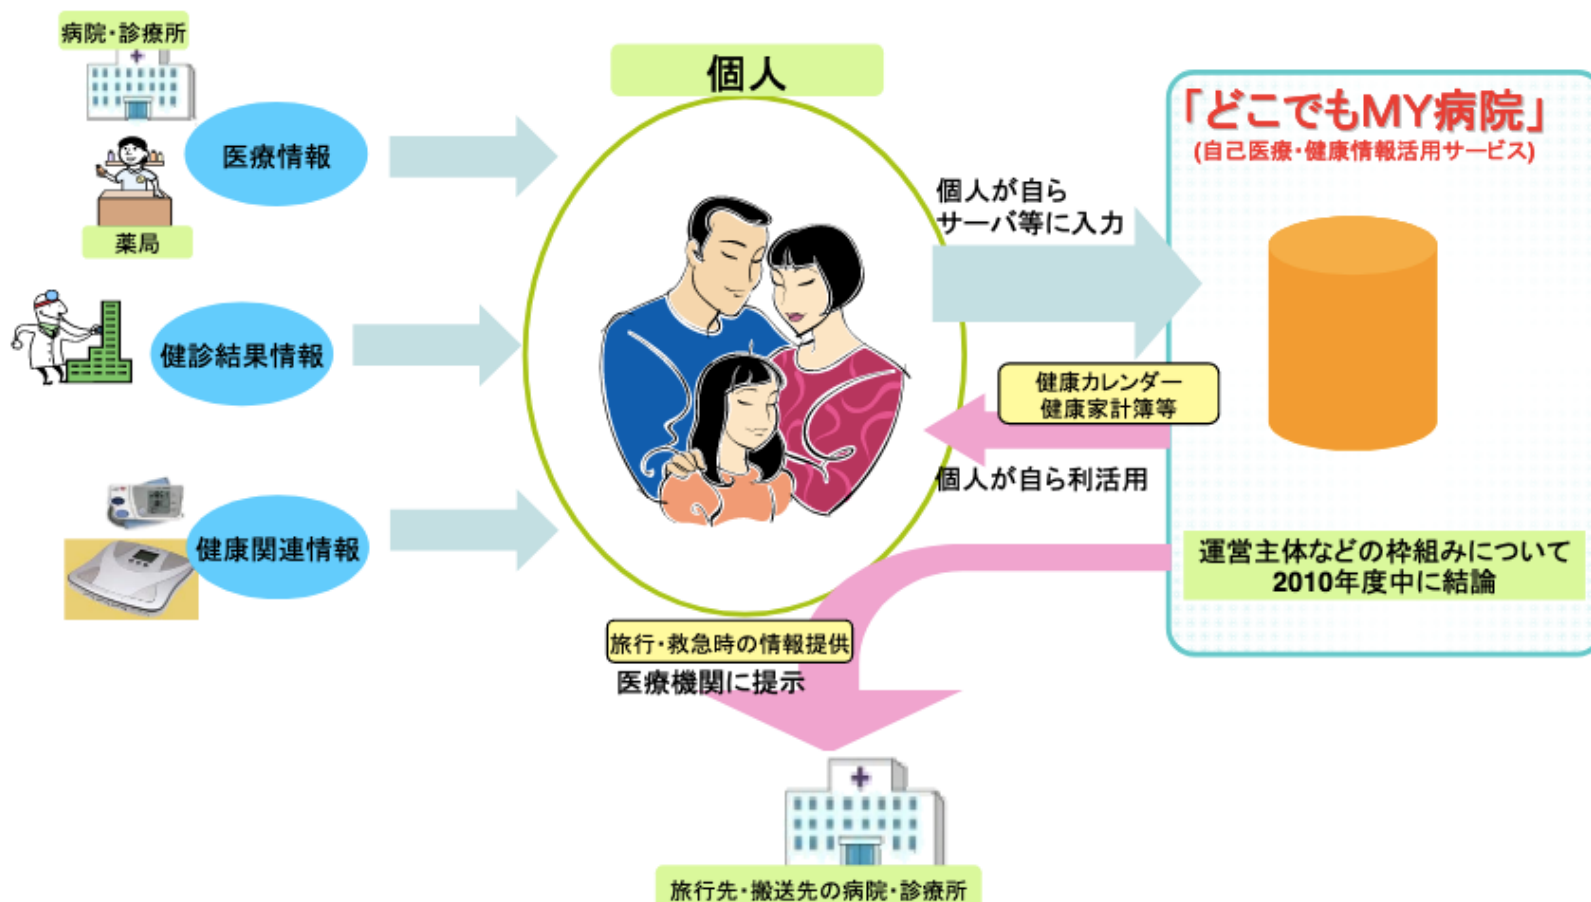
病院・診療所

医療情報

薬局

健診結果情報

健康関連情報

個人

「どこでもMY病院」
(自己医療・健康情報活用サービス)

個人が自ら
サーバ等に入力

健康カレンダー
健康家計簿等

個人が自ら利活用

運営主体などの枠組みについて
2010年度中に結論

旅行・救急時の情報提供

医療機関に提示

旅行先・搬送先の病院・診療所